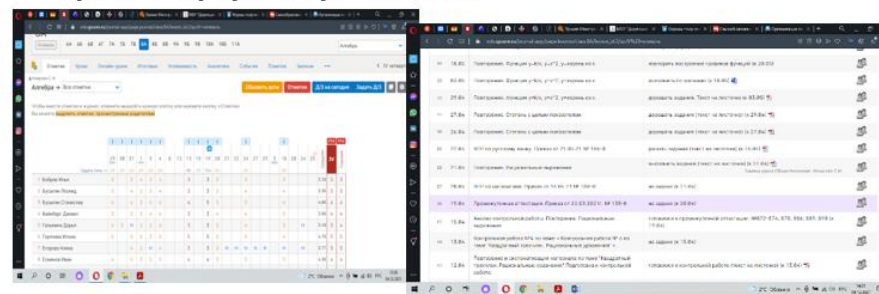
Алгебра • Все отметки

Обновить даты
Отметки
Д/З на сегодня
Задать Д/З

1 Бобров Иван
2 Бухалов Леонид
3 Бухалов Станислав
4 Вайсберг Даниил
5 Гаврилова Дарья
6 Горячева Ирина
7 Егорова Алена
8 Елисеев Иван

18.05 Повторение. Функция y=kx, y=x^2, уравнение к.х.х
20.05 Повторение. Функция y=kx, y=x^2, уравнение к.х.х
25.04 Повторение. Степень с целым показателем
27.04 Повторение. Степень с целым показателем
28.04 Повторение. Степень с целым показателем
11.05 Повторение. Неравенства
12.05 Повторение. Квадратичная функция
13.05 Промежуточная аттестация
14.05 Контрольная работа
15.05 Контрольная работа № 10 по теме «Квадратичная функция»
16.05 Повторение

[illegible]